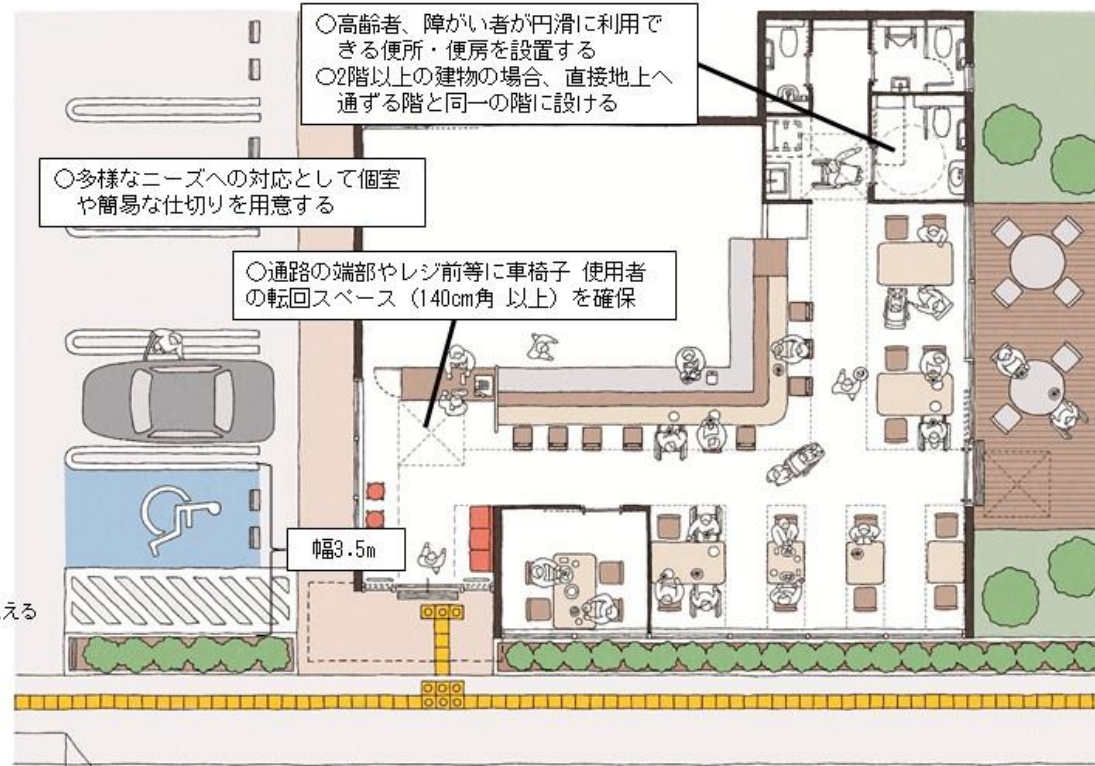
○高齢者、障がい者が円滑に利用できる便所・便房を設置する
○2階以上の建物の場合、直接地上へ通ずる階と同一の階に設ける

○多様なニーズへの対応として個室や簡易な仕切りを用意する

○通路の端部やレジ前等に車椅子 使用者の転回スペース（140cm角 以上）を確保

幅3.5m

える